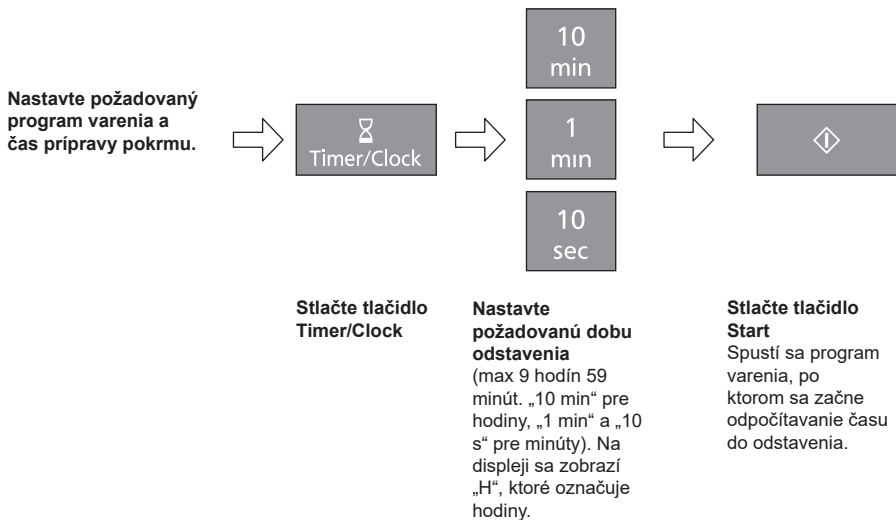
Nastavte požadovaný program varenia a čas prípravy pokrmu.

Timer/Clock

10 min

1 min

10 sec

Stlačte tlačidlo Timer/Clock

Nastavte požadovanú dobu odstavenia
(max 9 hodín 59 minút. „10 min“ pre hodiny, „1 min“ a „10 s“ pre minúty). Na displeji sa zobrazí „H“, ktoré označuje hodiny.

Stlačte tlačidlo Start
Spustí sa program varenia, po ktorom sa začne odpočítavanie času do odstavenia.